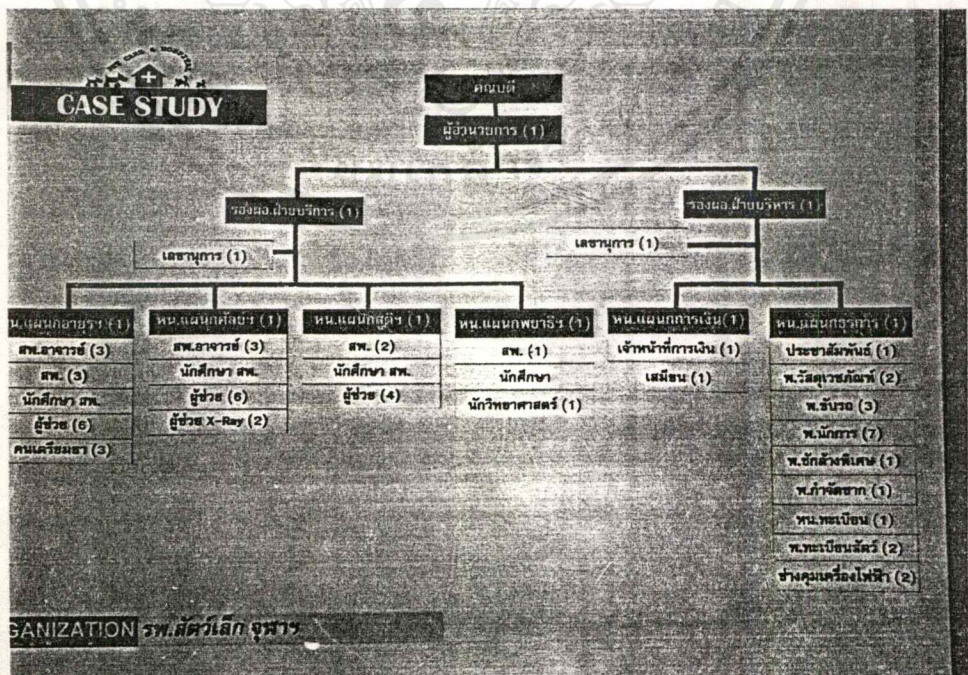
CASE STUDY

คณบดี
ผู้อำนวยการ (1)

รองผอ.ฝ่ายบริการ (1)
เลขานุการ (1)

รองผอ.ฝ่ายบริหาร (1)
เลขานุการ (1)

หน.แผนกอายุรฯ (1)
สพ.อาจารย์ (3)
สพ. (3)
นักศึกษา สพ.
ผู้ช่วย (6)
คนเตรียมยา (3)

หน.แผนกศัลยฯ (1)
สพ.อาจารย์ (3)
นักศึกษา สพ.
ผู้ช่วย (6)
ผู้ช่วย X-Ray (2)

หน.แผนกสูติฯ (1)
สพ. (2)
นักศึกษา สพ.
ผู้ช่วย (4)

หน.แผนกพยาธิฯ (1)
สพ. (1)
นักศึกษา
นักวิทยาศาสตร์ (1)

หน.แผนกการเงิน(1)
เจ้าหน้าที่การเงิน (1)
เสมียน (1)

หน.แผนกธุรการ (1)
ประชาสัมพันธ์ (1)
พ.วัสดุเวชภัณฑ์ (2)
พ.ธุรการ (3)
พ.นักการ (7)
พ.ซักล้างพิเศษ (1)
พ.กำจัดซาก (1)
หน.ทะเบียน (1)
พ.ทะเบียนสัตว์ (2)
ช่างคุมเครื่องไฟฟ้า (2)

GANIZATION รพ.สัตว์เล็ก จุฬาฯ